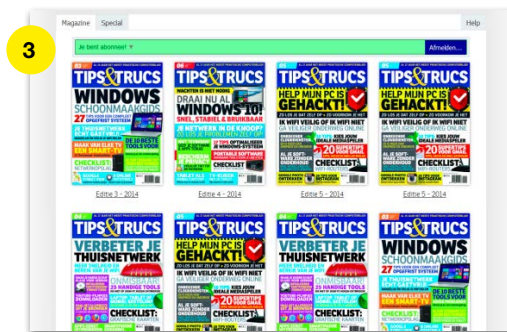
3

Magazine Special

Help

Je bent abonnee! ▼

Afmelden...

TIPS&TRUCS
WINDOWS SCHOONMAAKGIDS
CHECKLIST

TIPS&TRUCS
DRAAI NU AL WINDOWS 10!
SNEL, STABIEL & BRUIKBAAR

TIPS&TRUCS
HELP MIJN PC IS GEHACKT!
IK WIFI VEILIG OF IK WIFI NIET
CHECKLIST

TIPS&TRUCS
HELP MIJN PC IS GEHACKT!
IK WIFI VEILIG OF IK WIFI NIET
CHECKLIST

Editie 3 - 2014

Editie 4 - 2014

Editie 5 - 2014

Editie 5 - 2014

TIPS&TRUCS
VERBETER JE THUISNETWERK
CHECKLIST

TIPS&TRUCS
HELP MIJN PC IS GEHACKT!
IK WIFI VEILIG OF IK WIFI NIET
CHECKLIST

TIPS&TRUCS
HELP MIJN PC IS GEHACKT!
IK WIFI VEILIG OF IK WIFI NIET
CHECKLIST

TIPS&TRUCS
WINDOWS SCHOONMAAKGIDS
CHECKLIST